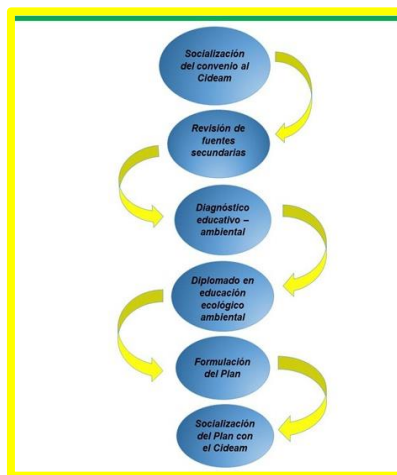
Socialización del convenio al Cideam

Revisión de fuentes secundarias

Diagnóstico educativo – ambiental

Diplomado en educación ecológico ambiental

Formulación del Plan

Socialización del Plan con el Cideam